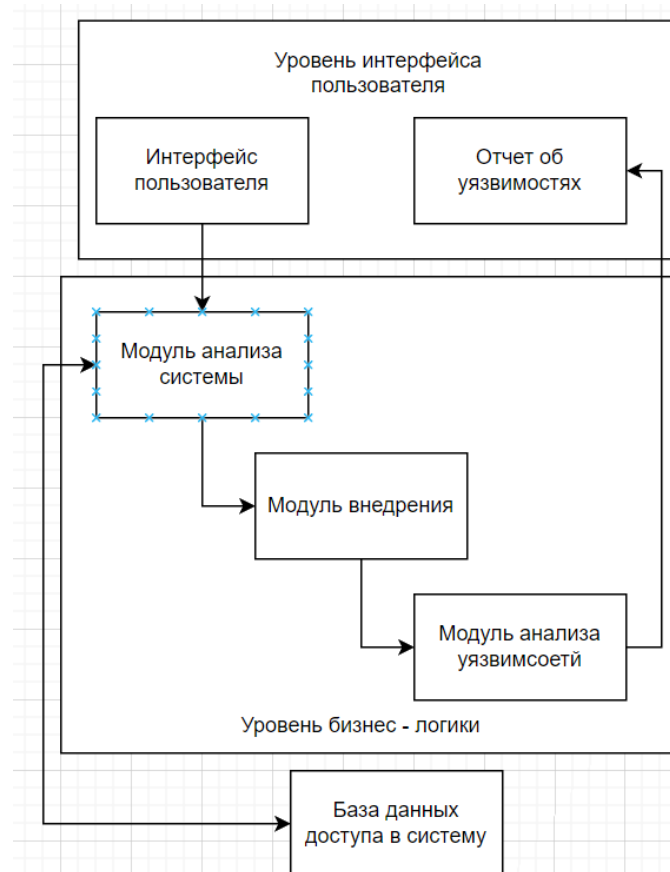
Уровень интерфейса пользователя

Интерфейс пользователя

Отчет об уязвимостях

Модуль анализа системы

Модуль внедрения

Модуль анализа уязвимсоетй

Уровень бизнес - логики

База данных доступа в систему